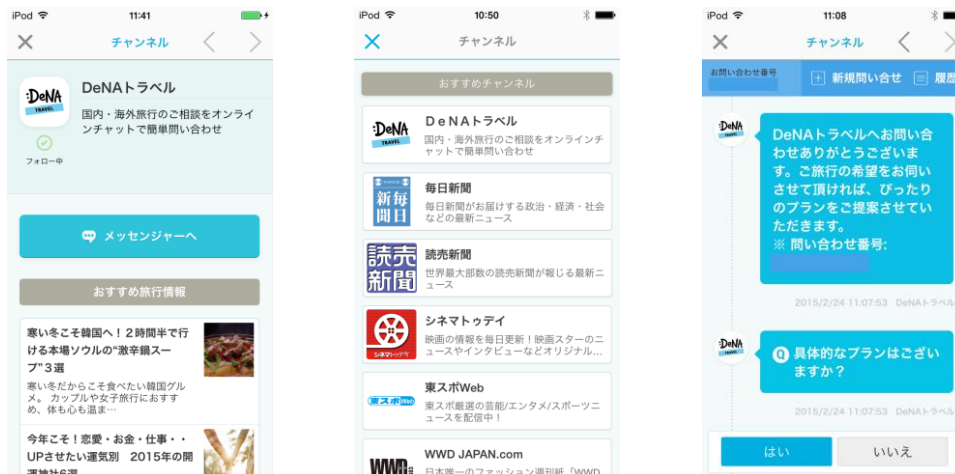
iPod 11:41

×　チャンネル　<　>

DeNA TRAVEL

DeNAトラベル

国内・海外旅行のご相談をオンラインチャットで簡単問い合わせ

フォロー中

メッセンジャーへ

おすすめ旅行情報

寒い冬こそ韓国へ！2時間半で行ける本場ソウルの"激辛鍋スープ"3選

寒い冬だからこそ食べたい韓国グルメ。カップルや女子旅行におすすめ、体も心も温ま…

今年こそ！恋愛・お金・仕事・・UPさせたい運気別　2015年の開運神社6選

iPod 10:50

×　チャンネル

おすすめチャンネル

DeNA TRAVEL

DeNAトラベル

国内・海外旅行のご相談をオンラインチャットで簡単問い合わせ

新毎聞日

毎日新聞

毎日新聞がお届けする政治・経済・社会などの最新ニュース

読売新聞

読売新聞

世界最大部数の読売新聞が報じる最新ニュース

シネマトゥデイ

シネマトゥデイ

映画の情報を毎日更新！映画スターのニュースやインタビューなどオリジナル…

東スポWeb

東スポWeb

東スポ厳選の芸能/エンタメ/スポーツニュースを配信中！

WWD

WWD JAPAN.com

日本唯一のファッション週刊紙「WWD

iPod 11:08

×　チャンネル　<　>

お問い合わせ番号

新規問い合せ　履歴

DeNA TRAVEL

DeNAトラベルへお問い合わせありがとうございます。ご旅行の希望をお伺いさせて頂ければ、ぴったりのプランをご提案させていただきます。
※ 問い合わせ番号:

2015/2/24 11:07:53 DeNAトラベル

DeNA TRAVEL

Q 具体的なプランはございますか？

2015/2/24 11:07:53 DeNAトラベル

はい　いいえ